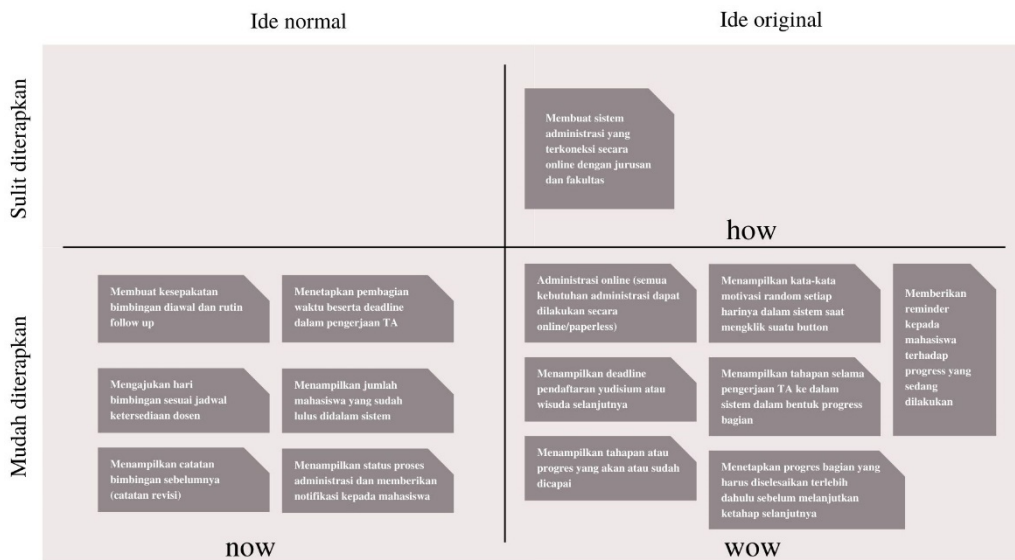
Ide normal

Ide original

Sulit diterapkan

Membuat sistem administrasi yang terkoneksi secara online dengan jurusan dan fakultas

how

Mudah diterapkan

Membuat kesepakatan bimbingan diawal dan rutin follow up

Menetapkan pembagian waktu beserta deadline dalam pengerjaan TA

Mengajukan hari bimbingan sesuai jadwal ketersediaan dosen

Menampilkan jumlah mahasiswa yang sudah lulus didalam sistem

Menampilkan catatan bimbingan sebelumnya (catatan revisi)

Menampilkan status proses administrasi dan memberikan notifikasi kepada mahasiswa

now

Administrasi online (semua kebutuhan administrasi dapat dilakukan secara online/paperless)

Menampilkan kata-kata motivasi random setiap harinya dalam sistem saat mengklik suatu button

Memberikan reminder kepada mahasiswa terhadap progress yang sedang dilakukan

Menampilkan deadline pendaftaran yudisium atau wisuda selanjutnya

Menampilkan tahapan selama pengerjaan TA ke dalam sistem dalam bentuk progress bagian

Menampilkan tahapan atau progres yang akan atau sudah dicapai

Menetapkan progres bagian yang harus diselesaikan terlebih dahulu sebelum melanjutkan ketahap selanjutnya

wow